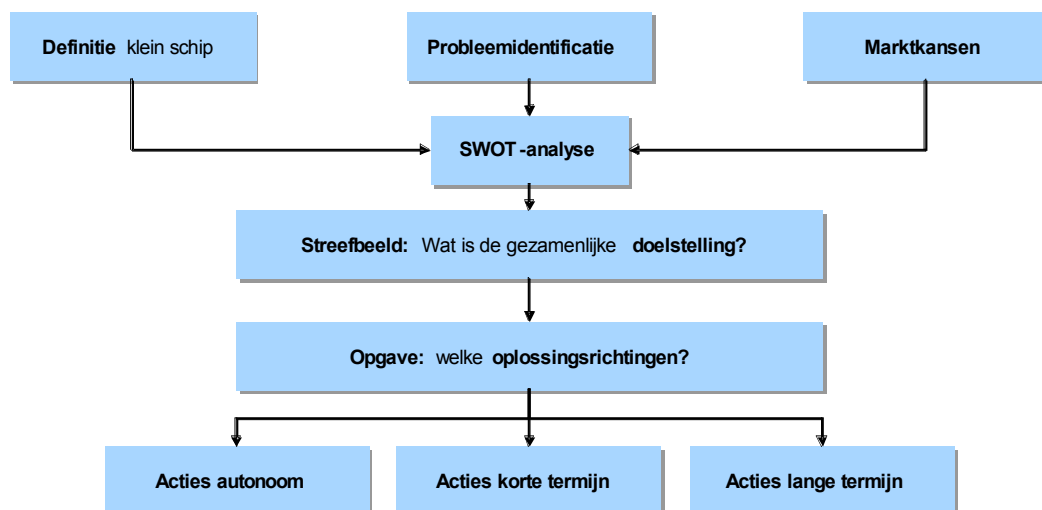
Definitie klein schip

Probleemidentificatie

Marktkansen

SWOT-analyse

Streefbeeld: Wat is de gezamenlijke doelstelling?

Opgave: welke oplossingsrichtingen?

Acties autonoom

Acties korte termijn

Acties lange termijn